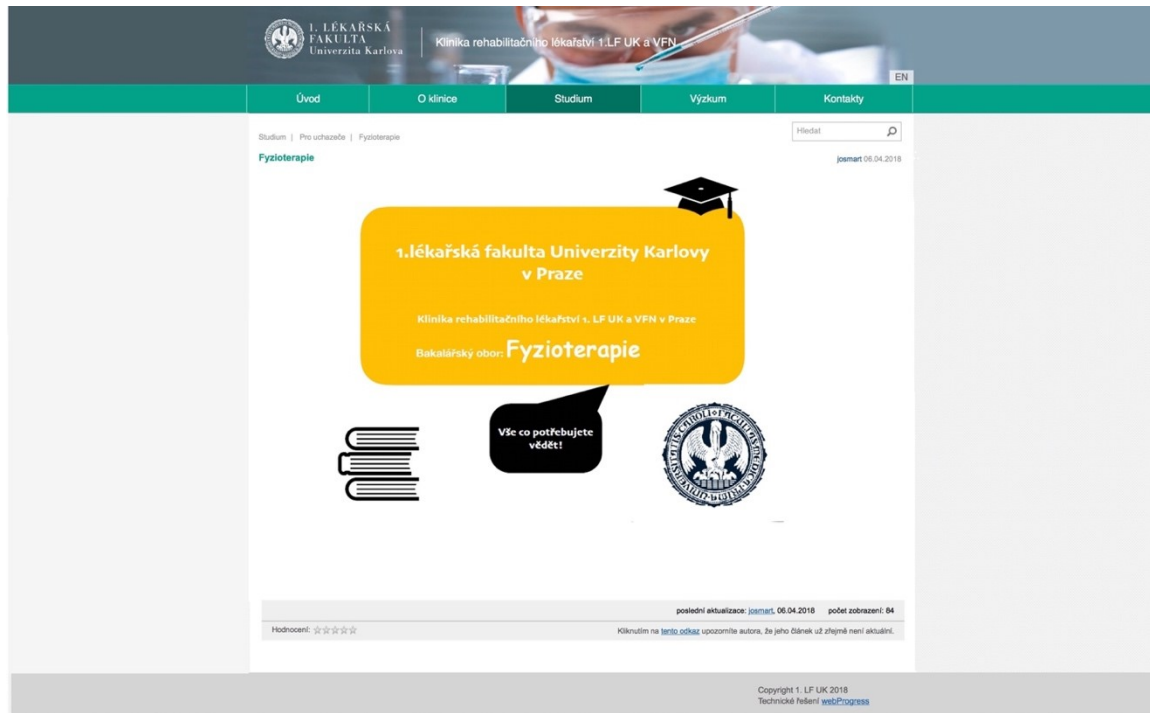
1. LÉKAŘSKÁ FAKULTA Univerzita Karlova

Klinika rehabilitačního lékařství 1.LF UK a VFN

EN

Úvod | O klinice | Studium | Výzkum | Kontakty

Studium | Pro uchazeče | Fyzioterapie

Hledat

Fyzioterapie

josmart 06.04.2018

1.lékařská fakulta Univerzity Karlovy v Praze

Klinika rehabilitačního lékařství 1. LF UK a VFN v Praze

Bakalářský obor: Fyzioterapie

Vše co potřebujete vědět!

poslední aktualizace: josmart, 06.04.2018 počet zobrazení: 84

Hodnocení:

Kliknutím na tento odkaz upozorníte autora, že jeho článek už zřejmě není aktuální.

Copyright 1. LF UK 2018
Technické řešení webProgress